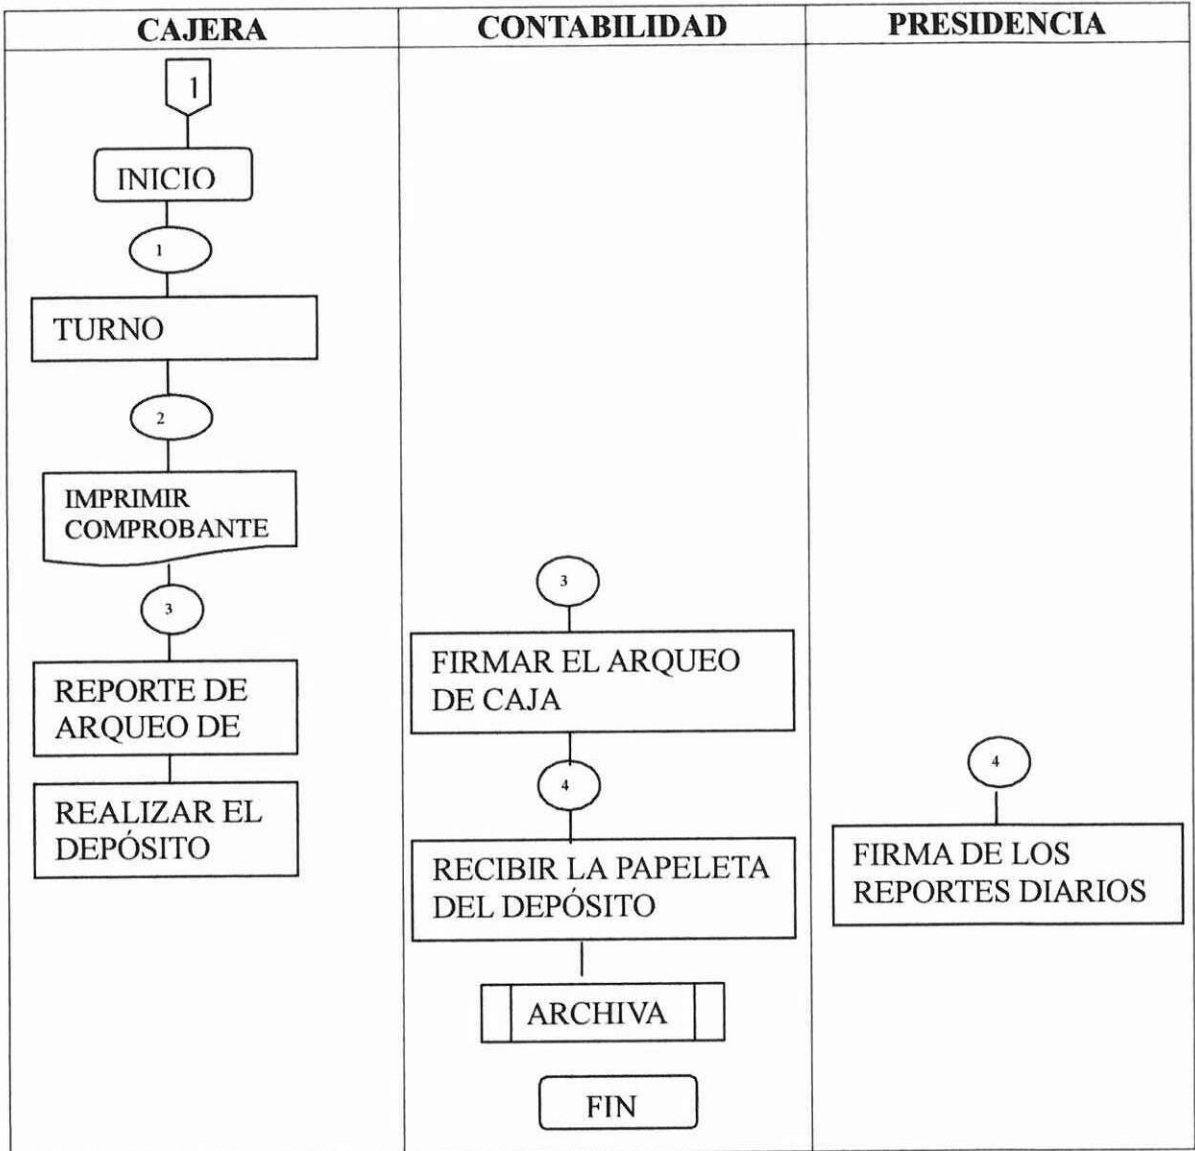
CAJERA

1

INICIO

1

TURNO

2

IMPRIMIR COMPROBANTE

3

REPORTE DE ARQUEO DE

REALIZAR EL DEPÓSITO

CONTABILIDAD

3

FIRMAR EL ARQUEO DE CAJA

4

RECIBIR LA PAPELETA DEL DEPÓSITO

ARCHIVA

FIN

PRESIDENCIA

4

FIRMA DE LOS REPORTES DIARIOS